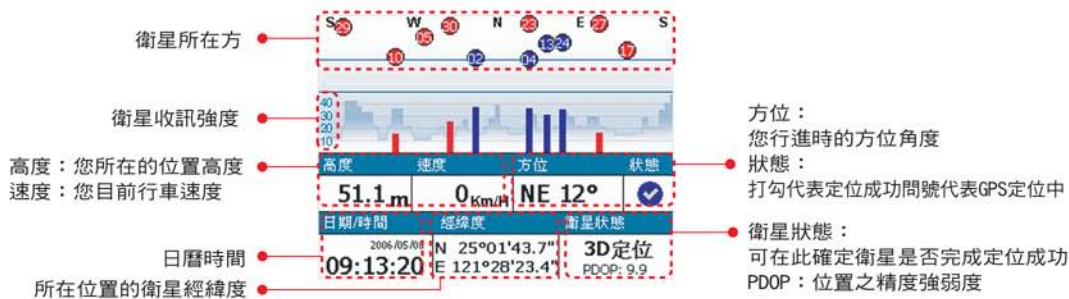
衛星所在方

S 29 W 05 30 N 23 E 27 S
10 02 04 13 24 17

衛星收訊強度

40
30
20
10

高度：您所在的位置高度
速度：您目前行車速度

方位：
您行進時的方位角度
狀態：
打勾代表定位成功問號代表GPS定位中

| 高度 | 速度 | 方位 | 狀態 |
|---|---|---|---|
| 51.1 m | 0 Km/H | NE 12° | ✔ |

| 日期/時間 | 經緯度 | 衛星狀態 |
|---|---|---|
| 2006/05/08 09:13:20 | N 25°01'43.7" E 121°28'23.4" | 3D定位 PDOP: 9.9 |

日曆時間

所在位置的衛星經緯度

衛星狀態：
可在此確定衛星是否完成定位成功
PDOP：位置之精度強弱度